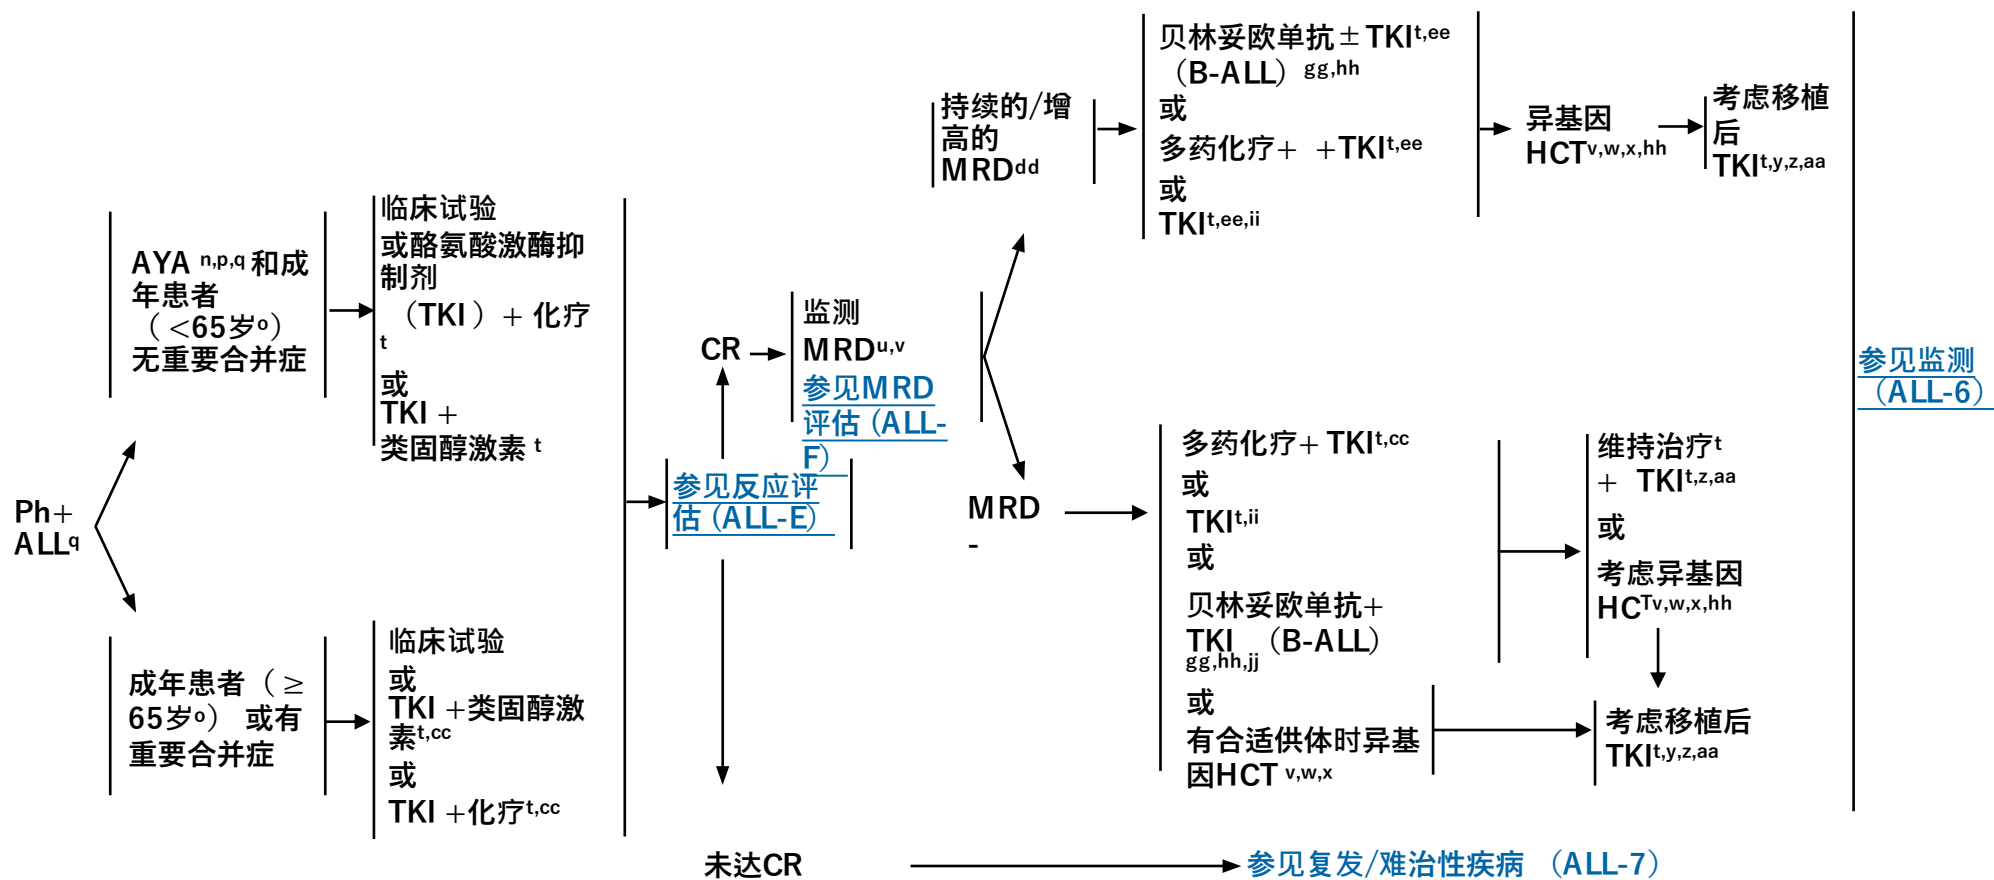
Ph+ ALL$^{q}$

AYA $^{n,p,q}$ 和成年患者（<65岁$^{o}$）无重要合并症

临床试验
或酪氨酸激酶抑制剂（TKI）+ 化疗$^{t}$
或
TKI + 类固醇激素$^{t}$

成年患者（≥ 65岁$^{o}$）或有重要合并症

临床试验
或
TKI +类固醇激素$^{t,cc}$
或
TKI +化疗$^{t,cc}$

参见反应评估 (ALL-E)

CR

监测 MRD$^{u,v}$
参见MRD评估 (ALL-F)

持续的/增高的MRD$^{dd}$

贝林妥欧单抗±TKI$^{t,ee}$（B-ALL）$^{gg,hh}$
或
多药化疗+ +TKI$^{t,ee}$
或
TKI$^{t,ee,ii}$

异基因HCT$^{v,w,x,hh}$

考虑移植后TKI$^{t,y,z,aa}$

MRD-

多药化疗+ TKI$^{t,cc}$
或
TKI$^{t,ii}$
或
贝林妥欧单抗+ TKI$_{gg,hh,jj}$（B-ALL）
或
有合适供体时异基因HCT $^{v,w,x}$

维持治疗$^{t}$ + TKI$^{t,z,aa}$
或
考虑异基因HC$^{Tv,w,x,hh}$

考虑移植后TKI$^{t,y,z,aa}$

参见监测（ALL-6）

未达CR

参见复发/难治性疾病 （ALL-7）